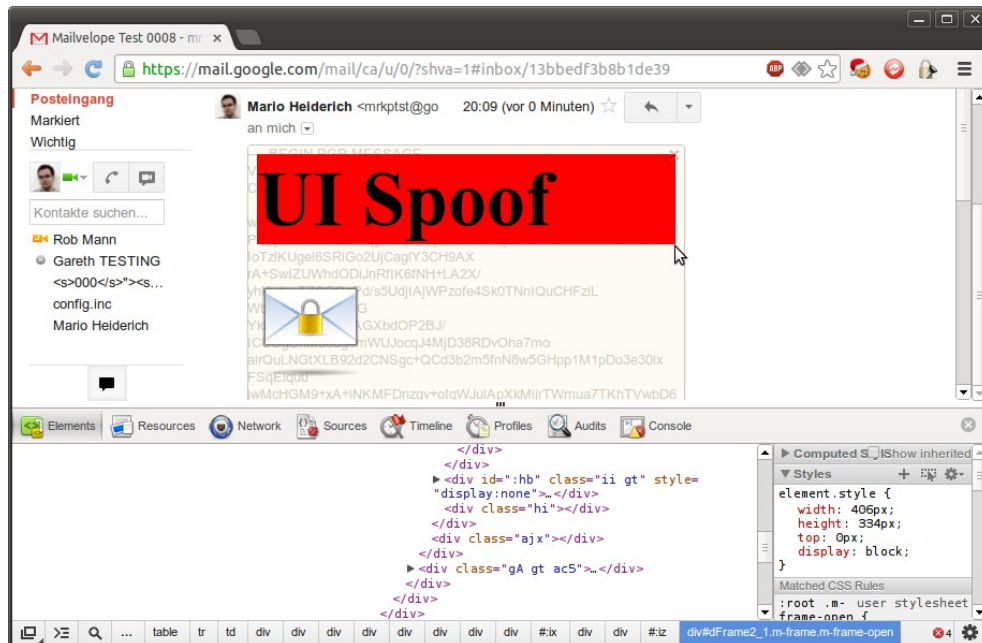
Mailvelope Test 0008 - m ×

https://mail.google.com/mail/ca/u/0/?shva=1#inbox/13bbedf3b8b1de39

Posteingang
Markiert
Wichtig

Kontakte suchen...

Rob Mann
Gareth TESTING
<s>000</s>"><s...
config.inc
Mario Heiderich

Mario Heiderich <mrkptst@go 20:09 (vor 0 Minuten)
an mich

-----BEGIN PGP MESSAGE-----

UI Spoof

loTzlKUgel6SRiGo2UjCagIY3CH9AX
rA+SwIZUWhdODiJnRfIK6fNH+LA2X/
yh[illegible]Pd/s5UdjIAjWPzofe4Sk0TNnIQuCHFzIL
W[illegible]G
Yk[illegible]AGXbdOP2BJ/
IC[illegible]mWUJocqJ4MjD38RDvOha7mo
airQuLNGtXLB92d2CNSgc+QCd3b2m5fnN6w5GHpp1M1pDo3e30lx
FSqEIqu0
lwMcHGM9+xA+iNKMFDnzqv+oIqWJuIApXkMiirTWmua7TKhTVwbD6

Elements Resources Network Sources Timeline Profiles Audits Console

</div>
</div>
▶<div id=":hb" class="ii gt" style="display:none">…</div>
<div class="hi"></div>
</div>
<div class="ajx"></div>
</div>
▶<div class="gA gt ac5">…</div>
</div>
</div>
</div>

▶ Computed Style Show inherited
▼Styles
element.style {
width: 406px;
height: 334px;
top: 0px;
display: block;
}
Matched CSS Rules
:root .m- user stylesheet
frame-open {

... table tr td div div div div div div div div #:ix div div #:iz div#dFrame2_1.m-frame.m-frame-open 4